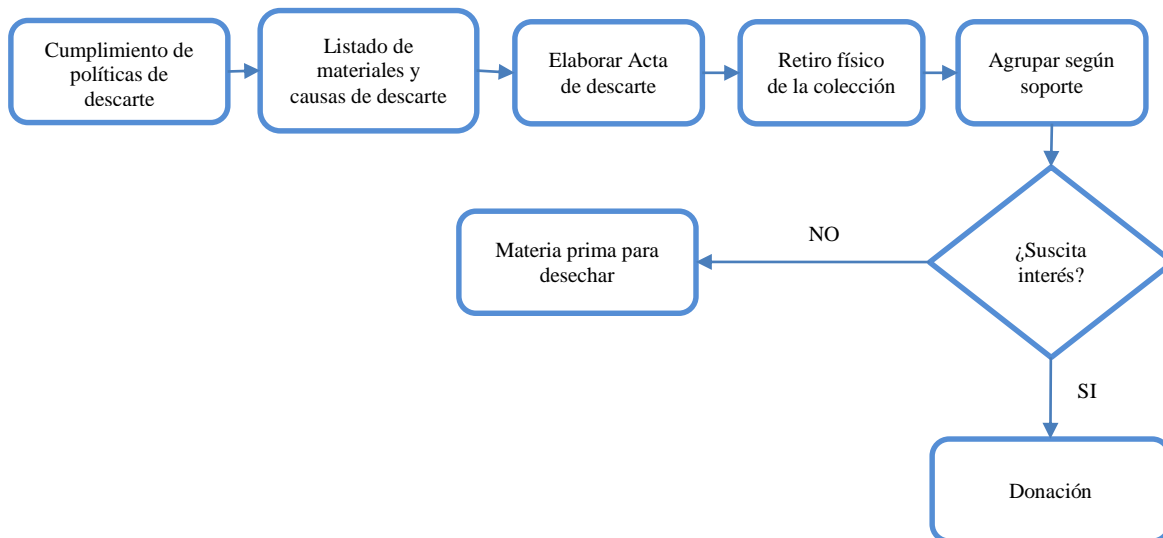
Cumplimiento de políticas de descarte

Listado de materiales y causas de descarte

Elaborar Acta de descarte

Retiro físico de la colección

Agrupar según soporte

¿Suscita interés?

NO

Materia prima para desechar

SI

Donación